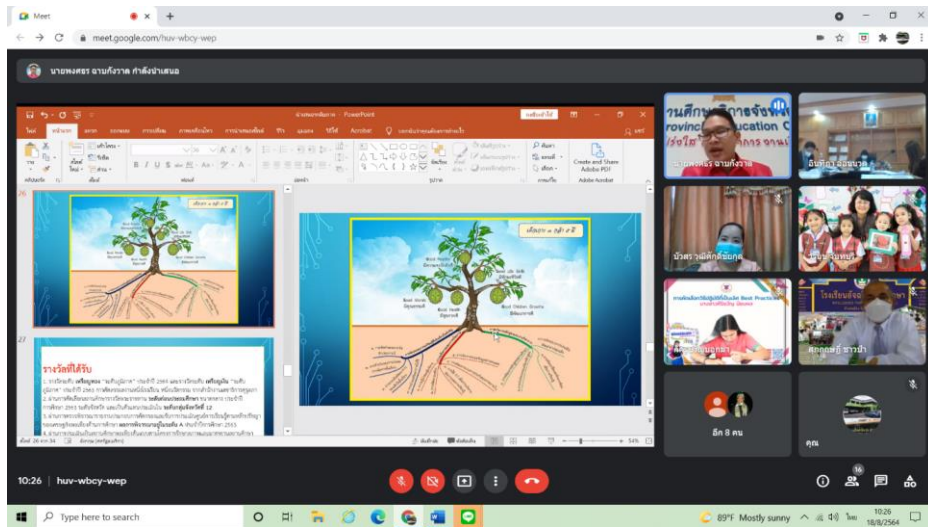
Meet
meet.google.com/huv-wbcy-wep

นายพงศธร ฉานกังวาล กำลังนำเสนอ

PowerPoint

Create and Share Adobe PDF

Adobe Acrobat

26

27

รางวัลที่ได้รับ

อีก 8 คน

คุณ

10:26 | huv-wbcy-wep

16

Type here to search

89°F Mostly sunny

10:26
18/8/2564